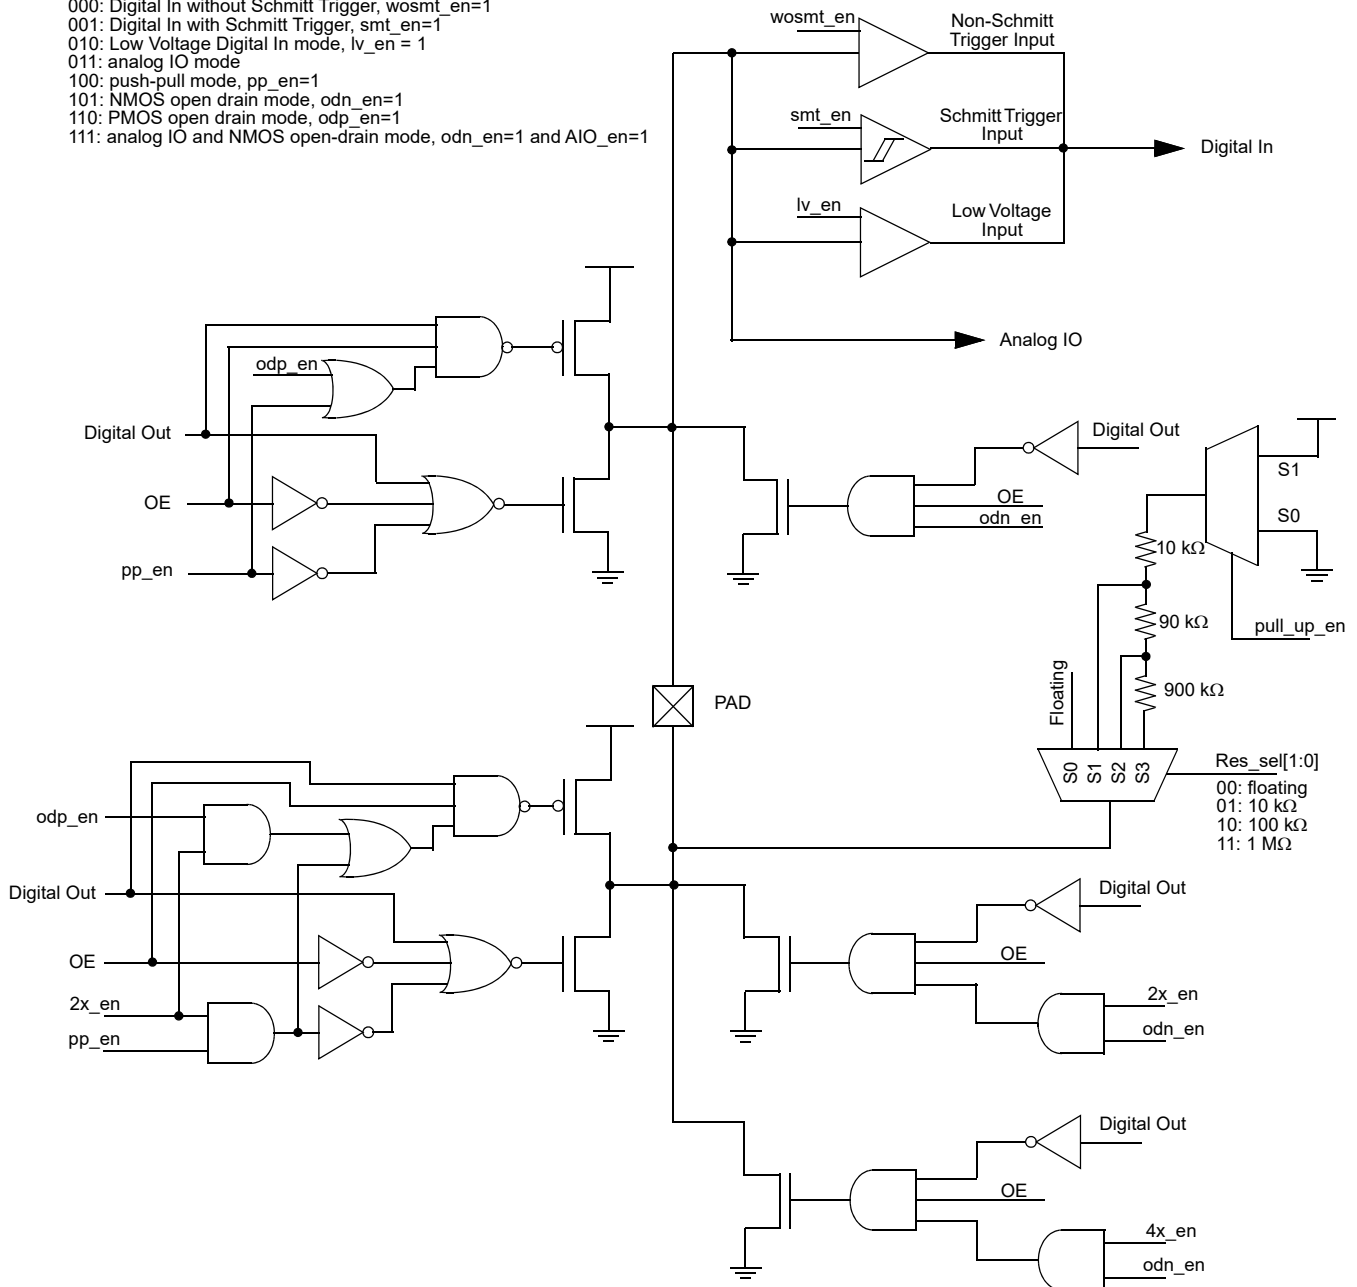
000: Digital In without Schmitt Trigger, wosmt_en=1
001: Digital In with Schmitt Trigger, smt_en=1
010: Low Voltage Digital In mode, lv_en = 1
011: analog IO mode
100: push-pull mode, pp_en=1
101: NMOS open drain mode, odn_en=1
110: PMOS open drain mode, odp_en=1
111: analog IO and NMOS open-drain mode, odn_en=1 and AIO_en=1

wosmt_en
Non-Schmitt Trigger Input
smt_en
Schmitt Trigger Input
Digital In
lv_en
Low Voltage Input
Analog IO

odp_en
Digital Out
OE
pp_en

Digital Out
OE
odn_en

S1
S0
10 kΩ
90 kΩ
pull_up_en
900 kΩ
Floating
PAD
S0 S1 S2 S3
Res_sel[1:0]
00: floating
01: 10 kΩ
10: 100 kΩ
11: 1 MΩ

odp_en
Digital Out
OE
2x_en
pp_en

Digital Out
OE
2x_en
odn_en

Digital Out
OE
4x_en
odn_en